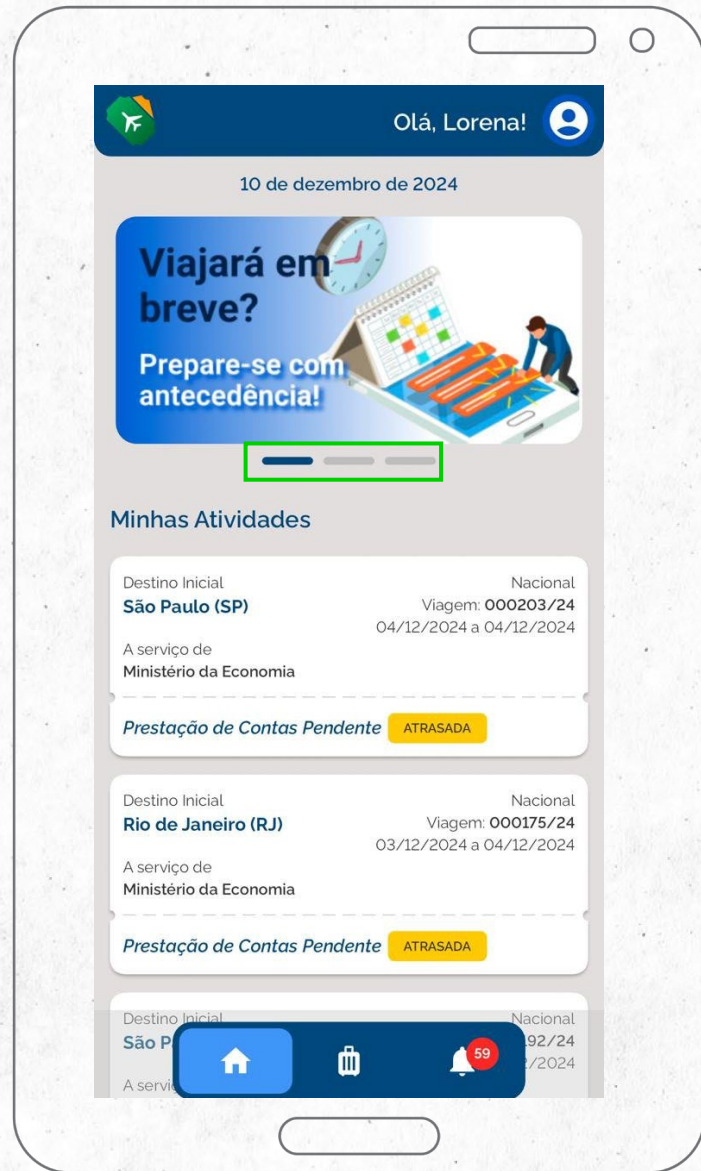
Olá, Lorena!

10 de dezembro de 2024

Viajará em breve?

Prepare-se com antecedência!

Minhas Atividades

Destino Inicial
São Paulo (SP)
Nacional
Viagem: 000203/24
04/12/2024 a 04/12/2024
A serviço de
Ministério da Economia

Prestação de Contas Pendente ATRASADA

Destino Inicial
Rio de Janeiro (RJ)
Nacional
Viagem: 000175/24
03/12/2024 a 04/12/2024
A serviço de
Ministério da Economia

Prestação de Contas Pendente ATRASADA

Destino Inicial
São P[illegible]
Nacional
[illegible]92/24
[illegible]/2024
A servi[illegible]

59